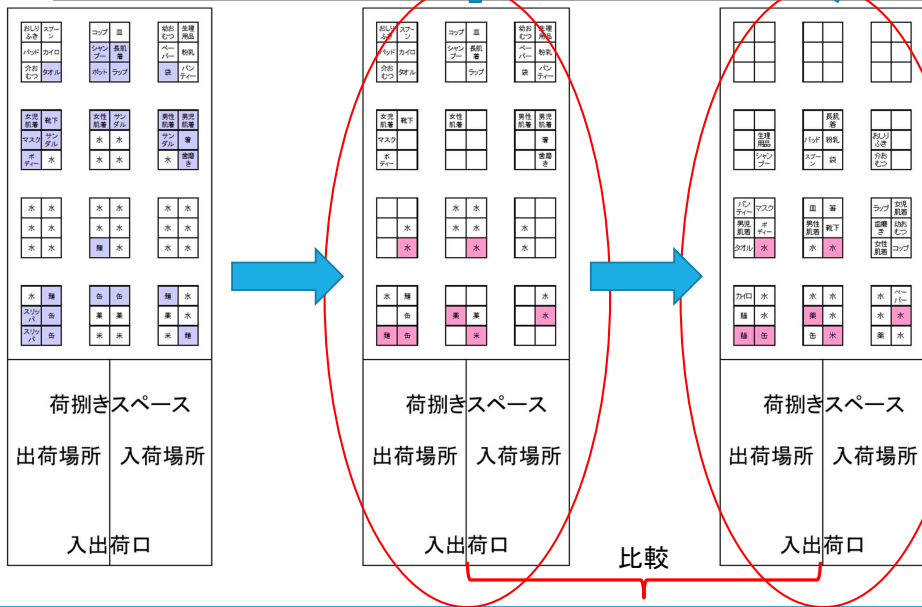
| おしりふき | スプーン |
|---|---|
| パッド | カイロ |
| 介おむつ | タオル |

| コップ | 皿 |
|---|---|
| シャンプー | 長肌着 |
| ポット | ラップ |

| 幼おむつ | 生理用品 |
|---|---|
| ペーパー | 粉乳 |
| 袋 | パンティー |

| 女児肌着 | 靴下 |
|---|---|
| マスク | サンダル |
| ボディー | 水 |

| 女性肌着 | サンダル |
|---|---|
| 水 | 水 |
| 水 | 水 |

| 男性肌着 | 男児肌着 |
|---|---|
| サンダル | 箸 |
| 水 | 歯磨き |

| 水 | 水 |
|---|---|
| 水 | 水 |
| 水 | 水 |

| 水 | 水 |
|---|---|
| 水 | 水 |
| 麺 | 水 |

| 水 | 水 |
|---|---|
| 水 | 水 |
| 水 | 水 |

| 水 | 麺 |
|---|---|
| スリッパ | 缶 |
| スリッパ | 缶 |

| 缶 | 缶 |
|---|---|
| 菓 | 菓 |
| 米 | 米 |

| 麺 | 水 |
|---|---|
| 菓 | 水 |
| 米 | 麺 |

荷捌きスペース

出荷場所　入荷場所

入出荷口

| おしりふき | スプーン |
|---|---|
| パッド | カイロ |
| 介おむつ | タオル |

| コップ | 皿 |
|---|---|
| シャンプー | 長肌着 |
| | ラップ |

| 幼おむつ | 生理用品 |
|---|---|
| ペーパー | 粉乳 |
| 袋 | パンティー |

| 女児肌着 | 靴下 |
|---|---|
| マスク | |
| ボディー | |

| 女性肌着 | |
|---|---|
| | |
| | |

| 男性肌着 | 男児肌着 |
|---|---|
| | 箸 |
| | 歯磨き |

| | |
|---|---|
| | 水 |
| | 水 |

| 水 | 水 |
|---|---|
| 水 | 水 |
| | 水 |

| | |
|---|---|
| 水 | |
| 水 | |

| 水 | 麺 |
|---|---|
| | 缶 |
| 麺 | 缶 |

| | |
|---|---|
| 菓 | 菓 |
| | 米 |

| | 水 |
|---|---|
| | 水 |
| | |

荷捌きスペース

出荷場所　入荷場所

入出荷口

| | 長肌着 |
|---|---|
| パッド | 粉乳 |
| スプーン | 袋 |

| | 生理用品 |
|---|---|
| | シャンプー |

| おしりふき | |
|---|---|
| 介おむつ | |

| パンティー | マスク |
|---|---|
| 男児肌着 | ボディー |
| タオル | 水 |

| 皿 | 箸 |
|---|---|
| 男性肌着 | 靴下 |
| 水 | 水 |

| ラップ | 女児肌着 |
|---|---|
| 歯磨き | 幼おむつ |
| 女性肌着 | コップ |

| カイロ | 水 |
|---|---|
| 麺 | 水 |
| 麺 | 缶 |

| 水 | 水 |
|---|---|
| 菓 | 水 |
| 缶 | 米 |

| 水 | ペーパー |
|---|---|
| 水 | 水 |
| 菓 | 水 |

荷捌きスペース

出荷場所　入荷場所

入出荷口

比較